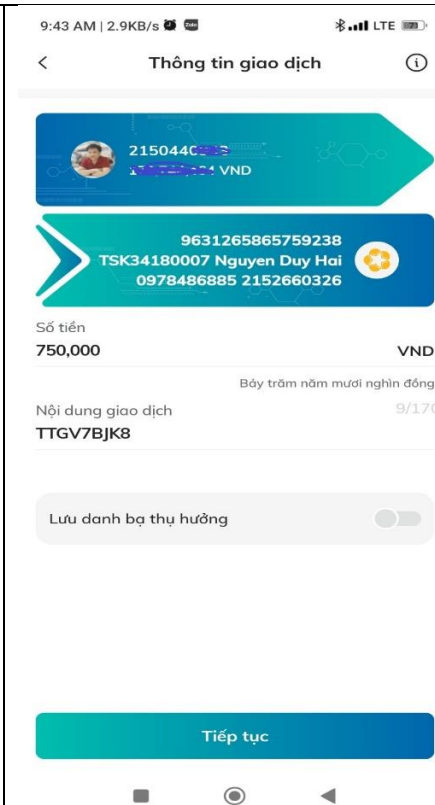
9:43 AM | 2.9KB/s
LTE

Thông tin giao dịch

215044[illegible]
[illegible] VND

9631265865759238
TSK34180007 Nguyen Duy Hai
0978486885 2152660326

Số tiền
750,000
VND
Bảy trăm năm mươi nghìn đồng

Nội dung giao dịch
9/170
TTGV7BJK8

Lưu danh bạ thụ hưởng

Tiếp tục